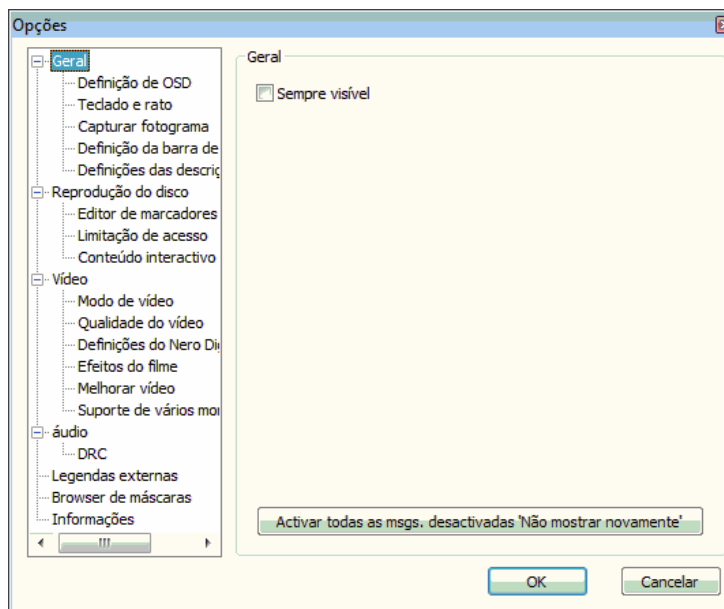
Opções

Geral
Definição de OSD
Teclado e rato
Capturar fotograma
Definição da barra de
Definições das descriç
Reprodução do disco
Editor de marcadores
Limitação de acesso
Conteúdo interactivo
Vídeo
Modo de vídeo
Qualidade do vídeo
Definições do Nero Di
Efeitos do filme
Melhorar vídeo
Suporte de vários mo
áudio
DRC
Legendas externas
Browser de máscaras
Informações

Geral

Sempre visível

Activar todas as msgs. desactivadas 'Não mostrar novamente'

OK
Cancelar